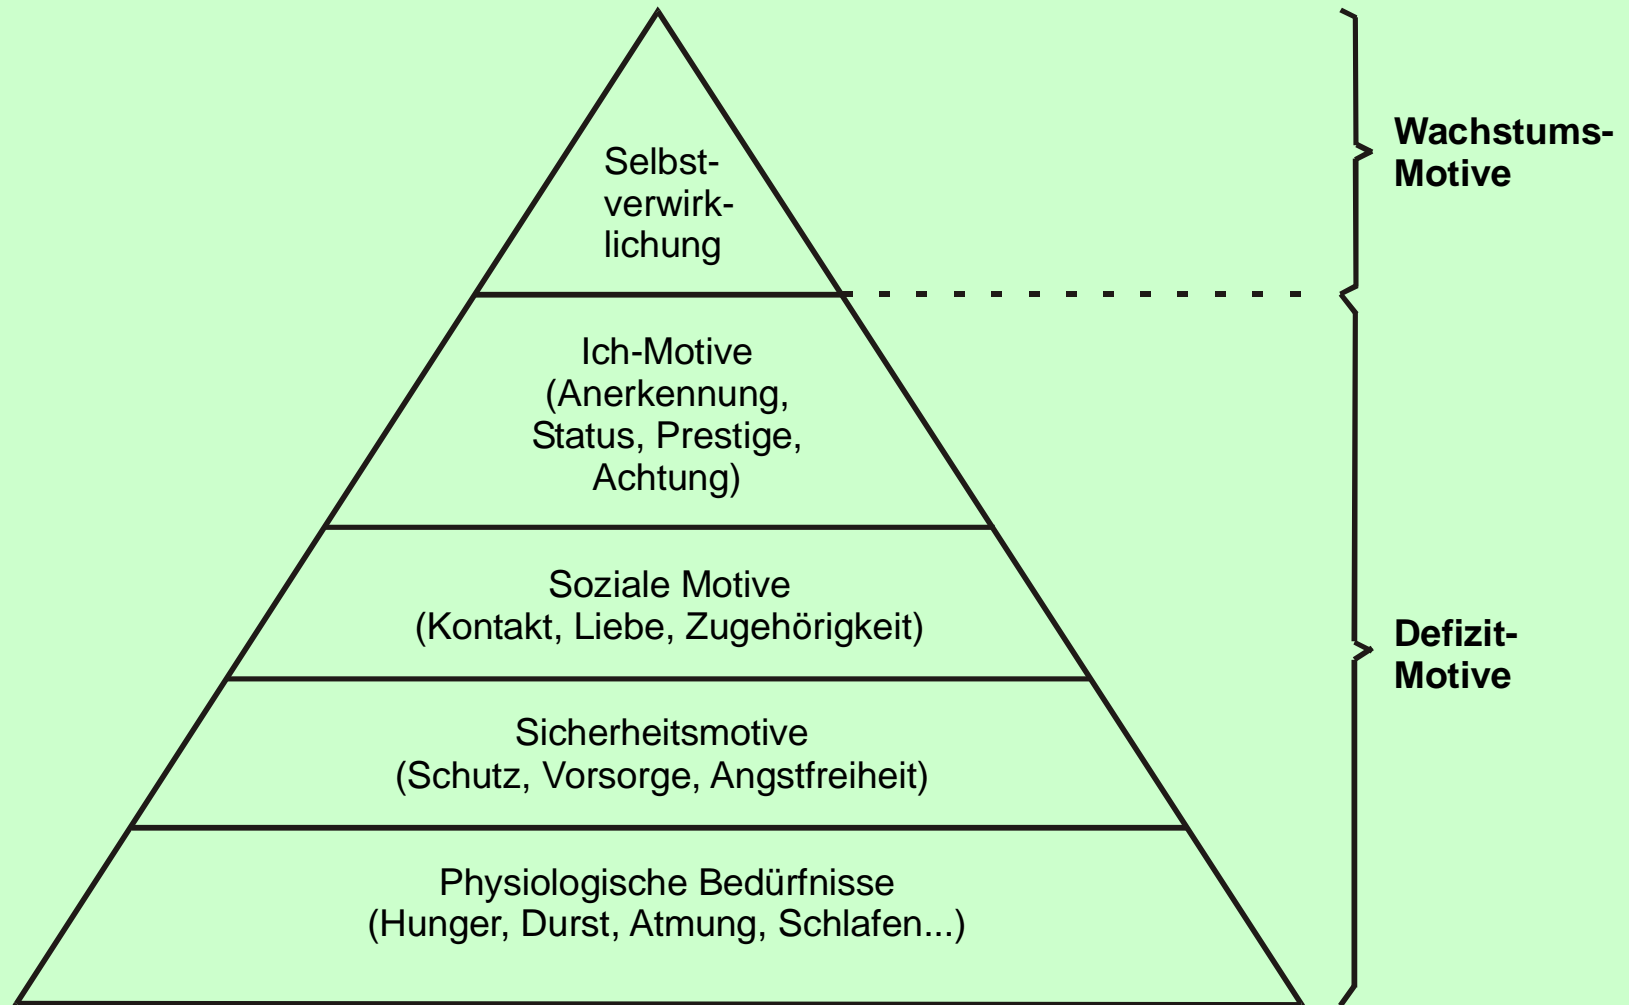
Selbstverwirklichung

Ich-Motive (Anerkennung, Status, Prestige, Achtung)

Soziale Motive (Kontakt, Liebe, Zugehörigkeit)

Sicherheitsmotive (Schutz, Vorsorge, Angstfreiheit)

Physiologische Bedürfnisse (Hunger, Durst, Atmung, Schlafen...)

Wachstums-Motive

Defizit-Motive